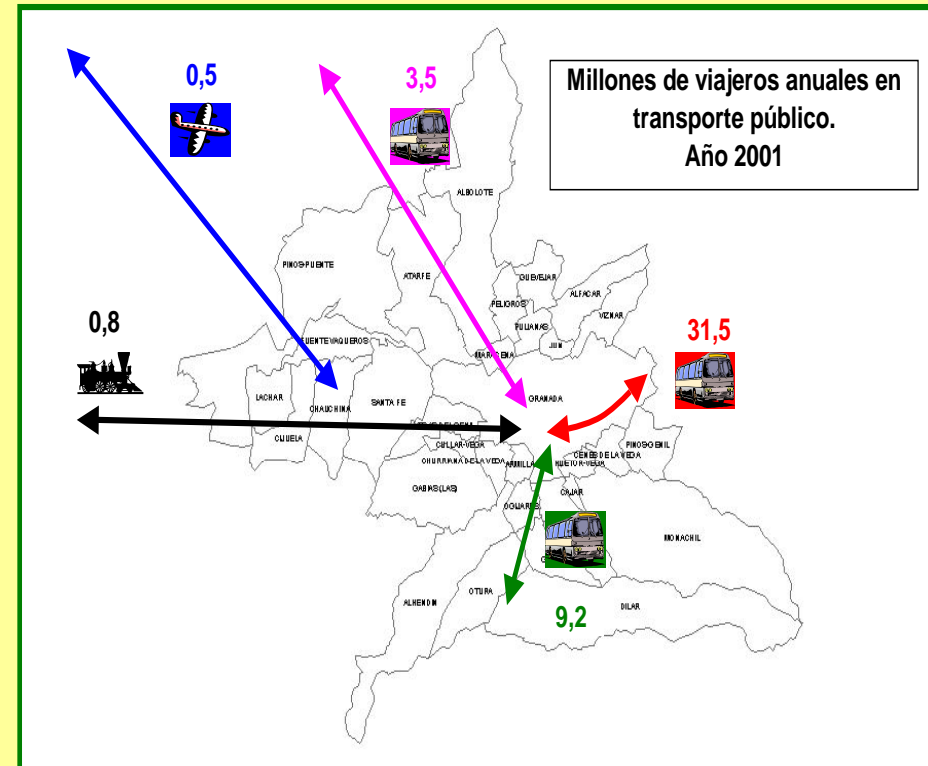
Millones de viajeros anuales en transporte público. Año 2001

0,5

3,5

0,8

31,5

9,2

ALBOLOTE
PINOS PUENTE
ATARFE
GÜEVEJAR
ALFACAR
PELIGROS
VIZNAR
PULIANAS
JUN
FUENTE VAQUEROS
MARACENA
LACHAR
CHAUCHINA
SANTA FE
GRANADA
CIJUELA
VEGAS DEL GENIL
CULLAR-VEGA
PINOS GENIL
CENES DE LA VEGA
CHURRIANA DE LA VEGA
ARMILLA
HUETOR-VEGA
GABIAS (LAS)
CAJAR
OGIJARES
MONACHIL
ALHENDIN
OTURA
DILAR